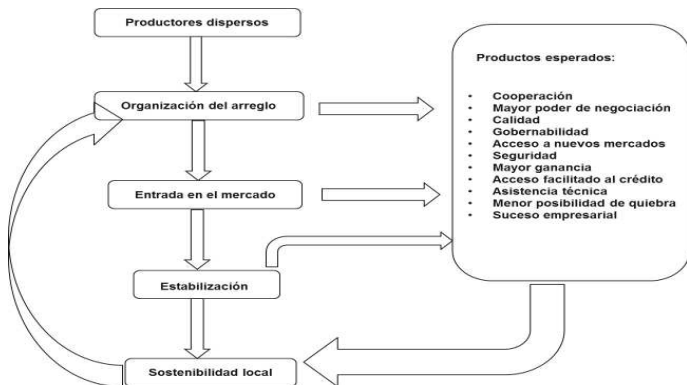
Productores dispersos

Organización del arreglo

Entrada en el mercado

Estabilización

Sostenibilidad local

Productos esperados:

- Cooperación
- Mayor poder de negociación
- Calidad
- Gobernabilidad
- Acceso a nuevos mercados
- Seguridad
- Mayor ganancia
- Acceso facilitado al crédito
- Asistencia técnica
- Menor posibilidad de quiebra
- Suceso empresarial